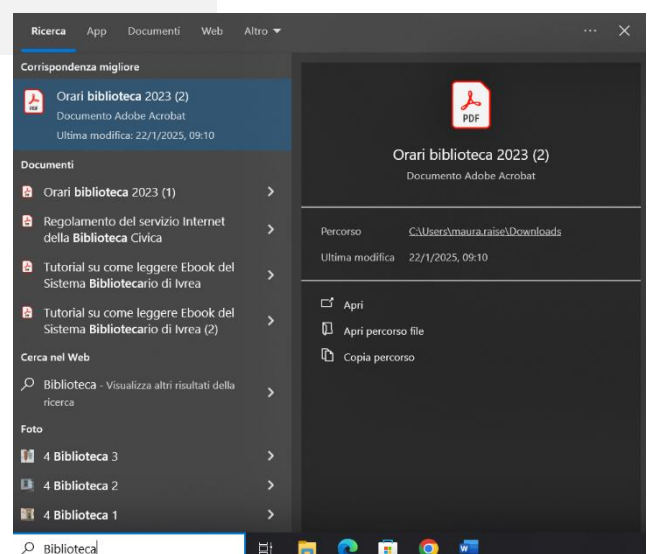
Ricerca App Documenti Web Altro ▾ ··· ✕

Corrispondenza migliore

Orari biblioteca 2023 (2)
Documento Adobe Acrobat
Ultima modifica: 22/1/2025, 09:10

Documenti

Orari biblioteca 2023 (1)

Regolamento del servizio Internet della Biblioteca Civica

Tutorial su come leggere Ebook del Sistema Bibliotecario di Ivrea

Tutorial su come leggere Ebook del Sistema Bibliotecario di Ivrea (2)

Cerca nel Web

Biblioteca - Visualizza altri risultati della ricerca

Foto

4 Biblioteca 3

4 Biblioteca 2

4 Biblioteca 1

PDF

Orari biblioteca 2023 (2)
Documento Adobe Acrobat

Percorso C:\Users\maura.raise\Downloads
Ultima modifica 22/1/2025, 09:10

Apri
Apri percorso file
Copia percorso

Biblioteca